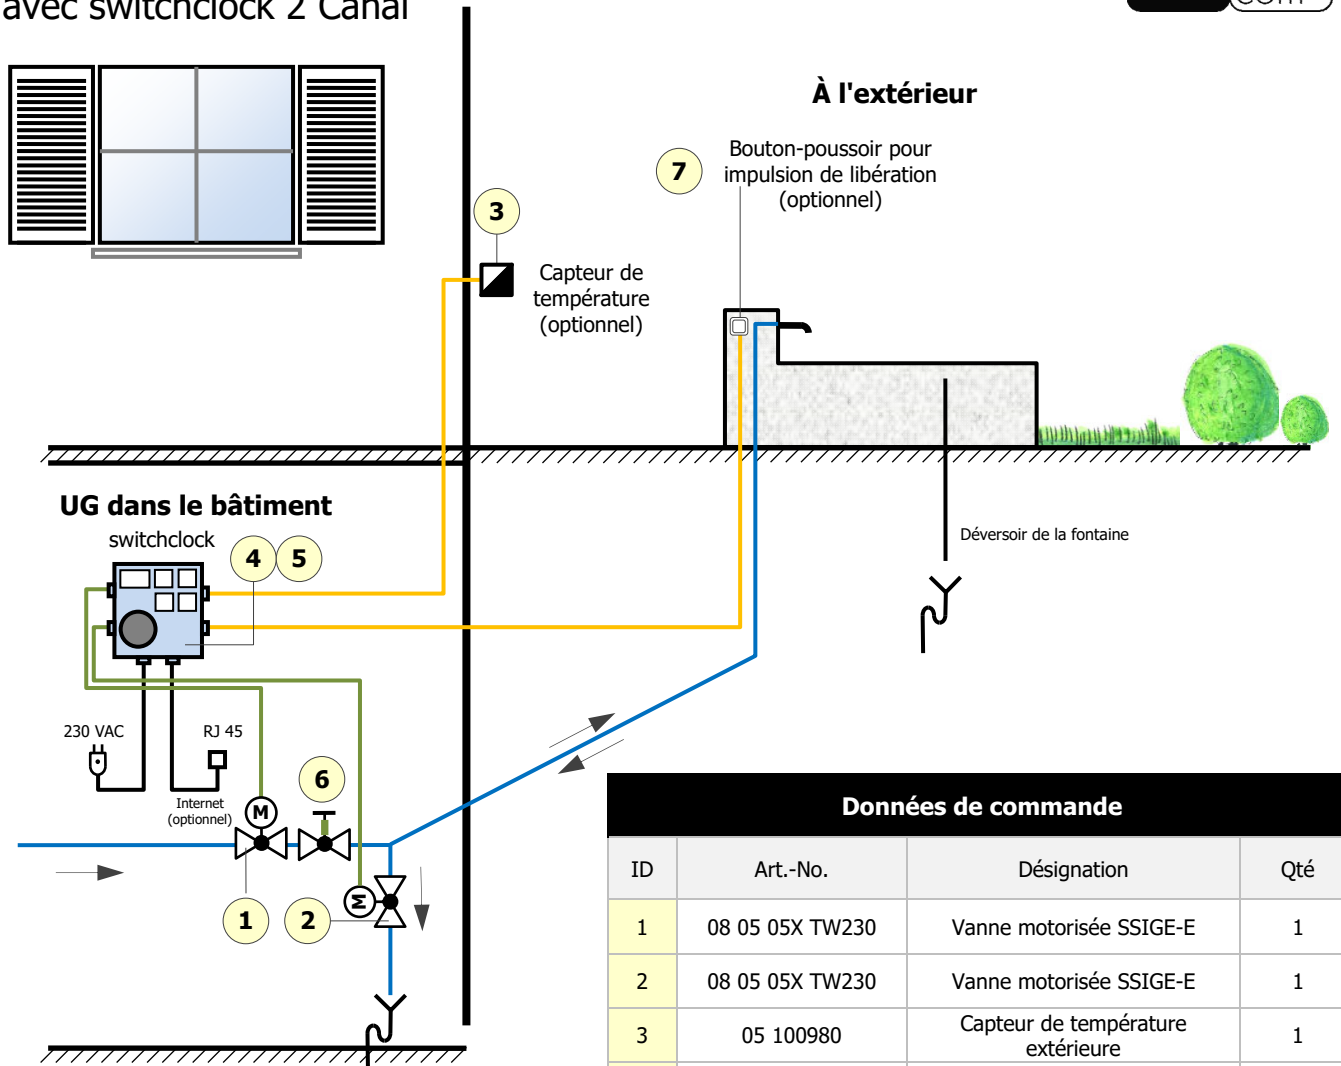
avec switchclock 2 Canal

À l'extérieur

7 Bouton-poussoir pour impulsion de libération (optionnel)

3 Capteur de température (optionnel)

Déversoir de la fontaine

UG dans le bâtiment

switchclock

4 5

230 VAC

RJ 45

Internet (optionnel)

M

6

1 2

M

Données de commande

| ID | Art.-No. | Désignation | Qté |
|---|---|---|---|
| 1 | 08 05 05X TW230 | Vanne motorisée SSIGE-E | 1 |
| 2 | 08 05 05X TW230 | Vanne motorisée SSIGE-E | 1 |
| 3 | 05 100980 | Capteur de température extérieure | 1 |